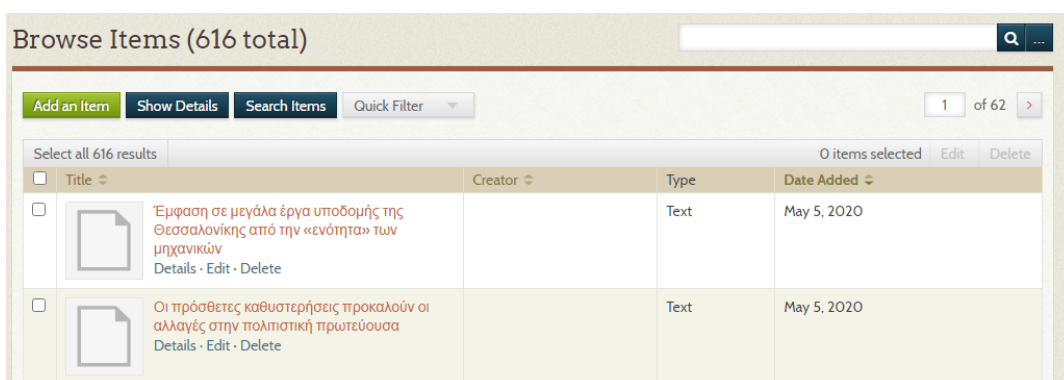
Browse Items (616 total)

Add an Item Show Details Search Items Quick Filter

1 of 62 >

Select all 616 results

0 items selected Edit Delete

| | Title | Creator | Type | Date Added |
|---|---|---|---|---|
| | Έμφαση σε μεγάλα έργα υποδομής της Θεσσαλονίκης από την «ενότητα» των μηχανικών Details · Edit · Delete | | Text | May 5, 2020 |
| | Οι πρόσθετες καθυστερήσεις προκαλούν οι αλλαγές στην πολιτιστική πρωτεύουσα Details · Edit · Delete | | Text | May 5, 2020 |